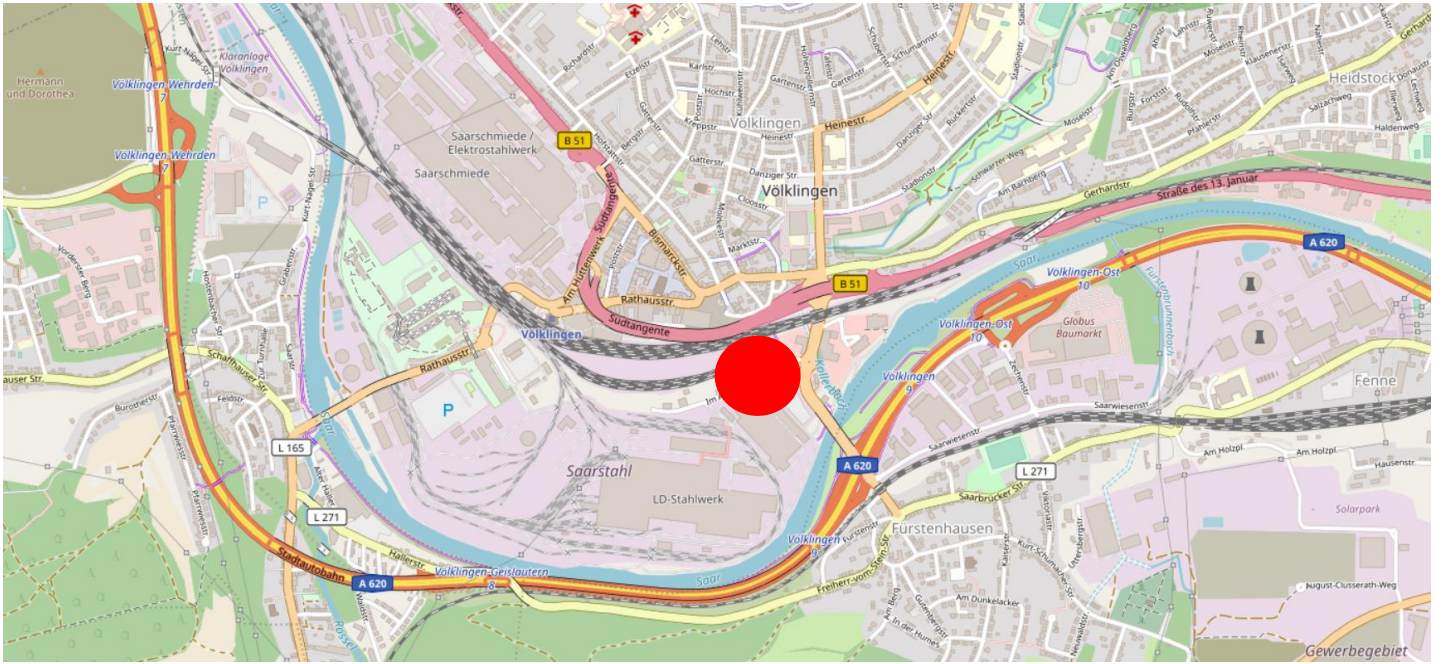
Hermann und Dorothea
Kurt-Nagel-Str.
Kläranlage Völklingen
Völklingen-Wehrden 7
Völklingen-Wehrden 7
Saarschmiede / Elektrostahlwerk
Saarschmiede
B 51
Völklingen
Heinestr.
Völklingen
Heidstock
Gerhardstr.
Straße des 13. Januar
A 620
Südtangente
Bismarckstr.
Am Hüttenwerk
Rathausstr.
Südtangente
B 51
Saar
Völklingen-Ost 10
Völklingen-Ost 10
Globus Baumarkt
Fürstenbrunnenbach
Völklingen
Rathausstr.
P
Schaffhauser Str.
hauser Str.
Völklingen 9
Kollerbach
Fenne
Saarwiesenstr.
Saarwiesenstr.
Am Holzpl.
Hausenstr.
Saar
Saarstahl
LD-Stahlwerk
L 165
L 271
A 620
L 271
Saarbrücker Str.
Fürstenhausen
Solarpark
Völklingen 9
Stadtautobahn
A 620
Völklingen-Geislautern 8
Saar
Freiherr-vom-Stein-Str.
August-Clusserath-Weg
Am Dunkelacker
Rossel
Gewerbegebiet